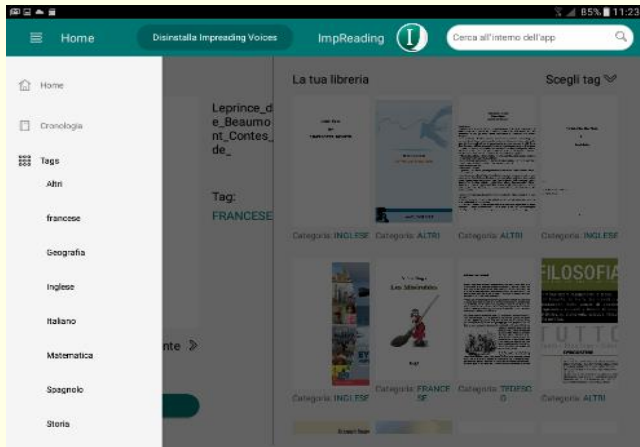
85% 11:23

Home

Disinstalla Impreading Voices

ImpReading

Cerca all'interno dell'app

Home

Cronologia

Tags

Altri

francese

Geografia

Inglese

Italiano

Matematica

Spagnolo

Storia

Leprince_de_Beaumont_Contes_de_

Tag:
FRANCESE

nte >

La tua libreria

Scegli tag

Categoria: INGLESE

Categoria: ALTRI

Categoria: ALTRI

Categoria: INGLESE

Les Misérables

FILOSOFIA

Categoria: INGLESE

Categoria: FRANCESE

Categoria: TEDESCO

Categoria: ALTRI